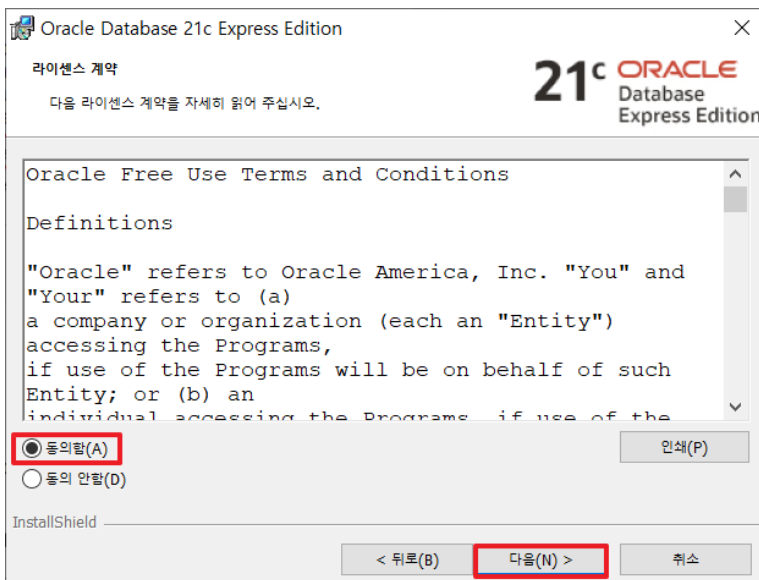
Oracle Database 21c Express Edition

라이센스 계약

다음 라이센스 계약을 자세히 읽어 주십시오.

21c ORACLE Database Express Edition

Oracle Free Use Terms and Conditions

Definitions

"Oracle" refers to Oracle America, Inc. "You" and "Your" refers to (a) a company or organization (each an "Entity") accessing the Programs, if use of the Programs will be on behalf of such Entity; or (b) an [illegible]

동의함(A)

동의 안함(D)

인쇄(P)

InstallShield

< 뒤로(B)

다음(N) >

취소